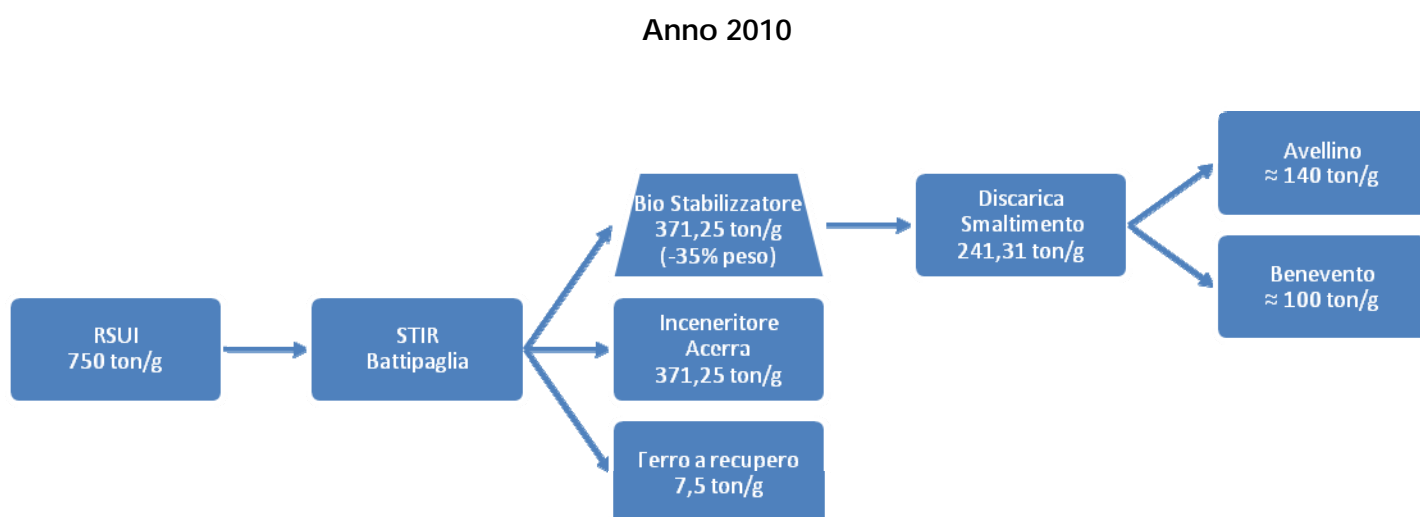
Anno 2010

RSUI
750 ton/g

STIR
Battipaglia

Bio Stabilizzatore
371,25 ton/g
(-35% peso)

Inceneritore
Acerra
371,25 ton/g

Ferro a recupero
7,5 ton/g

Discarica
Smaltimento
241,31 ton/g

Avellino
≈ 140 ton/g

Benevento
≈ 100 ton/g